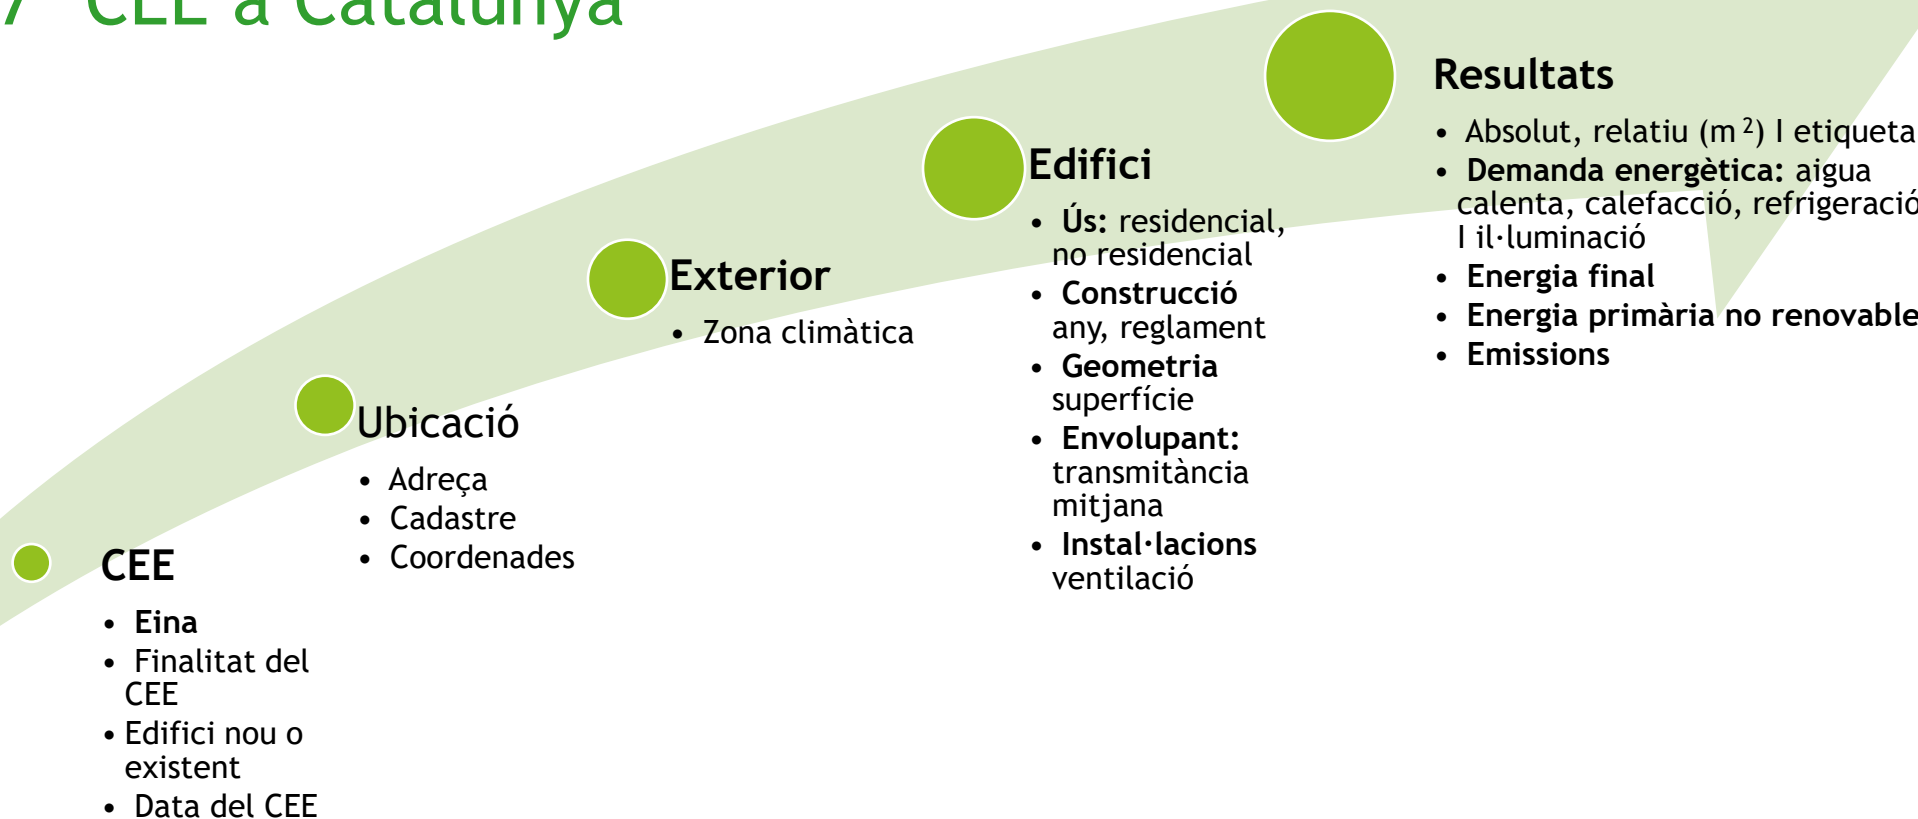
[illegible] CEE a Catalunya

CEE
• Eina
• Finalitat del CEE
• Edifici nou o existent
• Data del CEE

Ubicació
• Adreça
• Cadastre
• Coordenades

Exterior
• Zona climàtica

Edifici
• Ús: residencial, no residencial
• Construcció any, reglament
• Geometria superfície
• Envolupant: transmitància mitjana
• Instal·lacions ventilació

Resultats
• Absolut, relatiu (m $^2$) I etiqueta
• Demanda energètica: aigua calenta, calefacció, refrigeració I il·luminació
• Energia final
• Energia primària no renovable
• Emissions